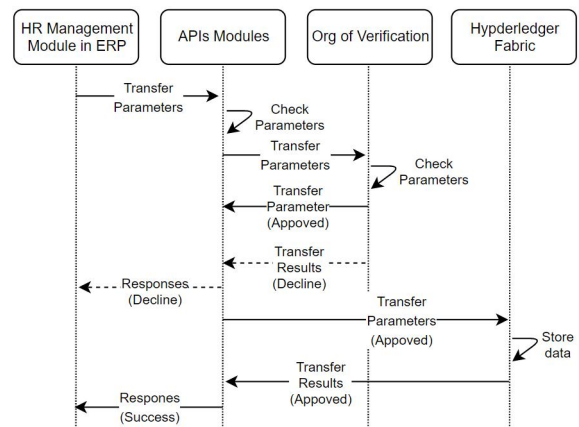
HR Management Module in ERP

APIs Modules

Org of Verification

Hypderledger Fabric

Transfer Parameters

Check Parameters

Transfer Parameters

Check Parameters

Transfer Parameter (Appoved)

Transfer Results (Decline)

Responses (Decline)

Transfer Parameters (Appoved)

Store data

Transfer Results (Appoved)

Respones (Success)